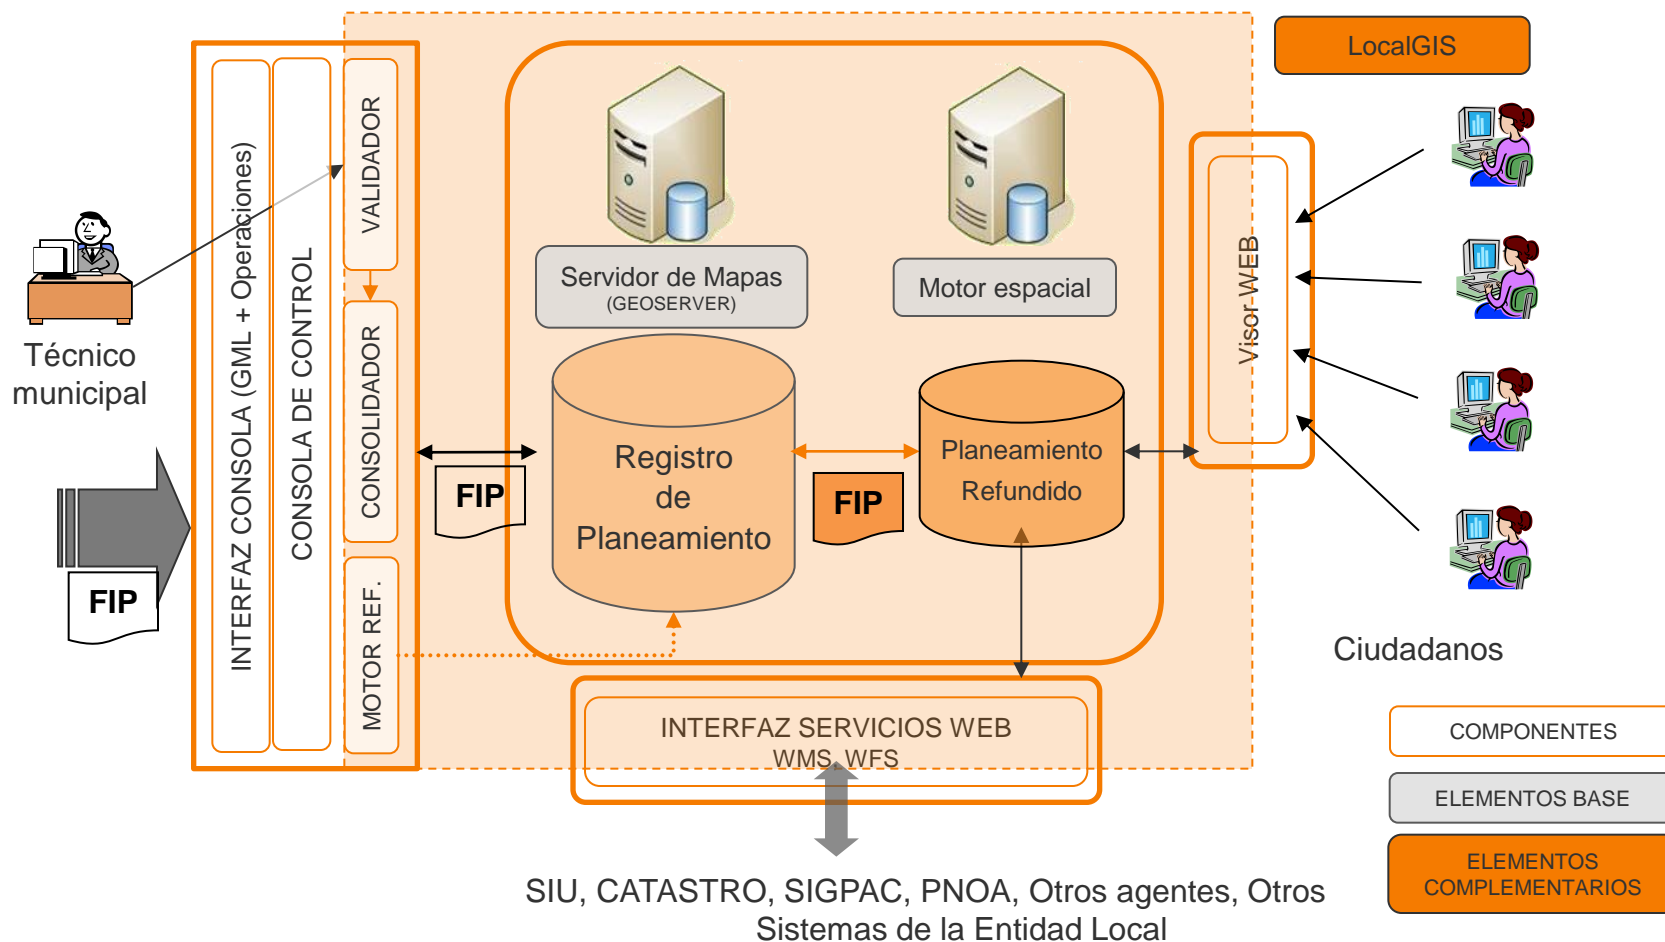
LocalGIS

Técnico municipal

FIP

INTERFAZ CONSOLA (GML + Operaciones)

CONSOLA DE CONTROL

VALIDADOR

CONSOLIDADOR

MOTOR REF.

Servidor de Mapas
(GEOSERVER)

Motor espacial

Registro de Planeamiento

FIP

FIP

Planeamiento Refundido

Visor WEB

Ciudadanos

INTERFAZ SERVICIOS WEB
WMS, WFS

SIU, CATASTRO, SIGPAC, PNOA, Otros agentes, Otros Sistemas de la Entidad Local

COMPONENTES

ELEMENTOS BASE

ELEMENTOS COMPLEMENTARIOS